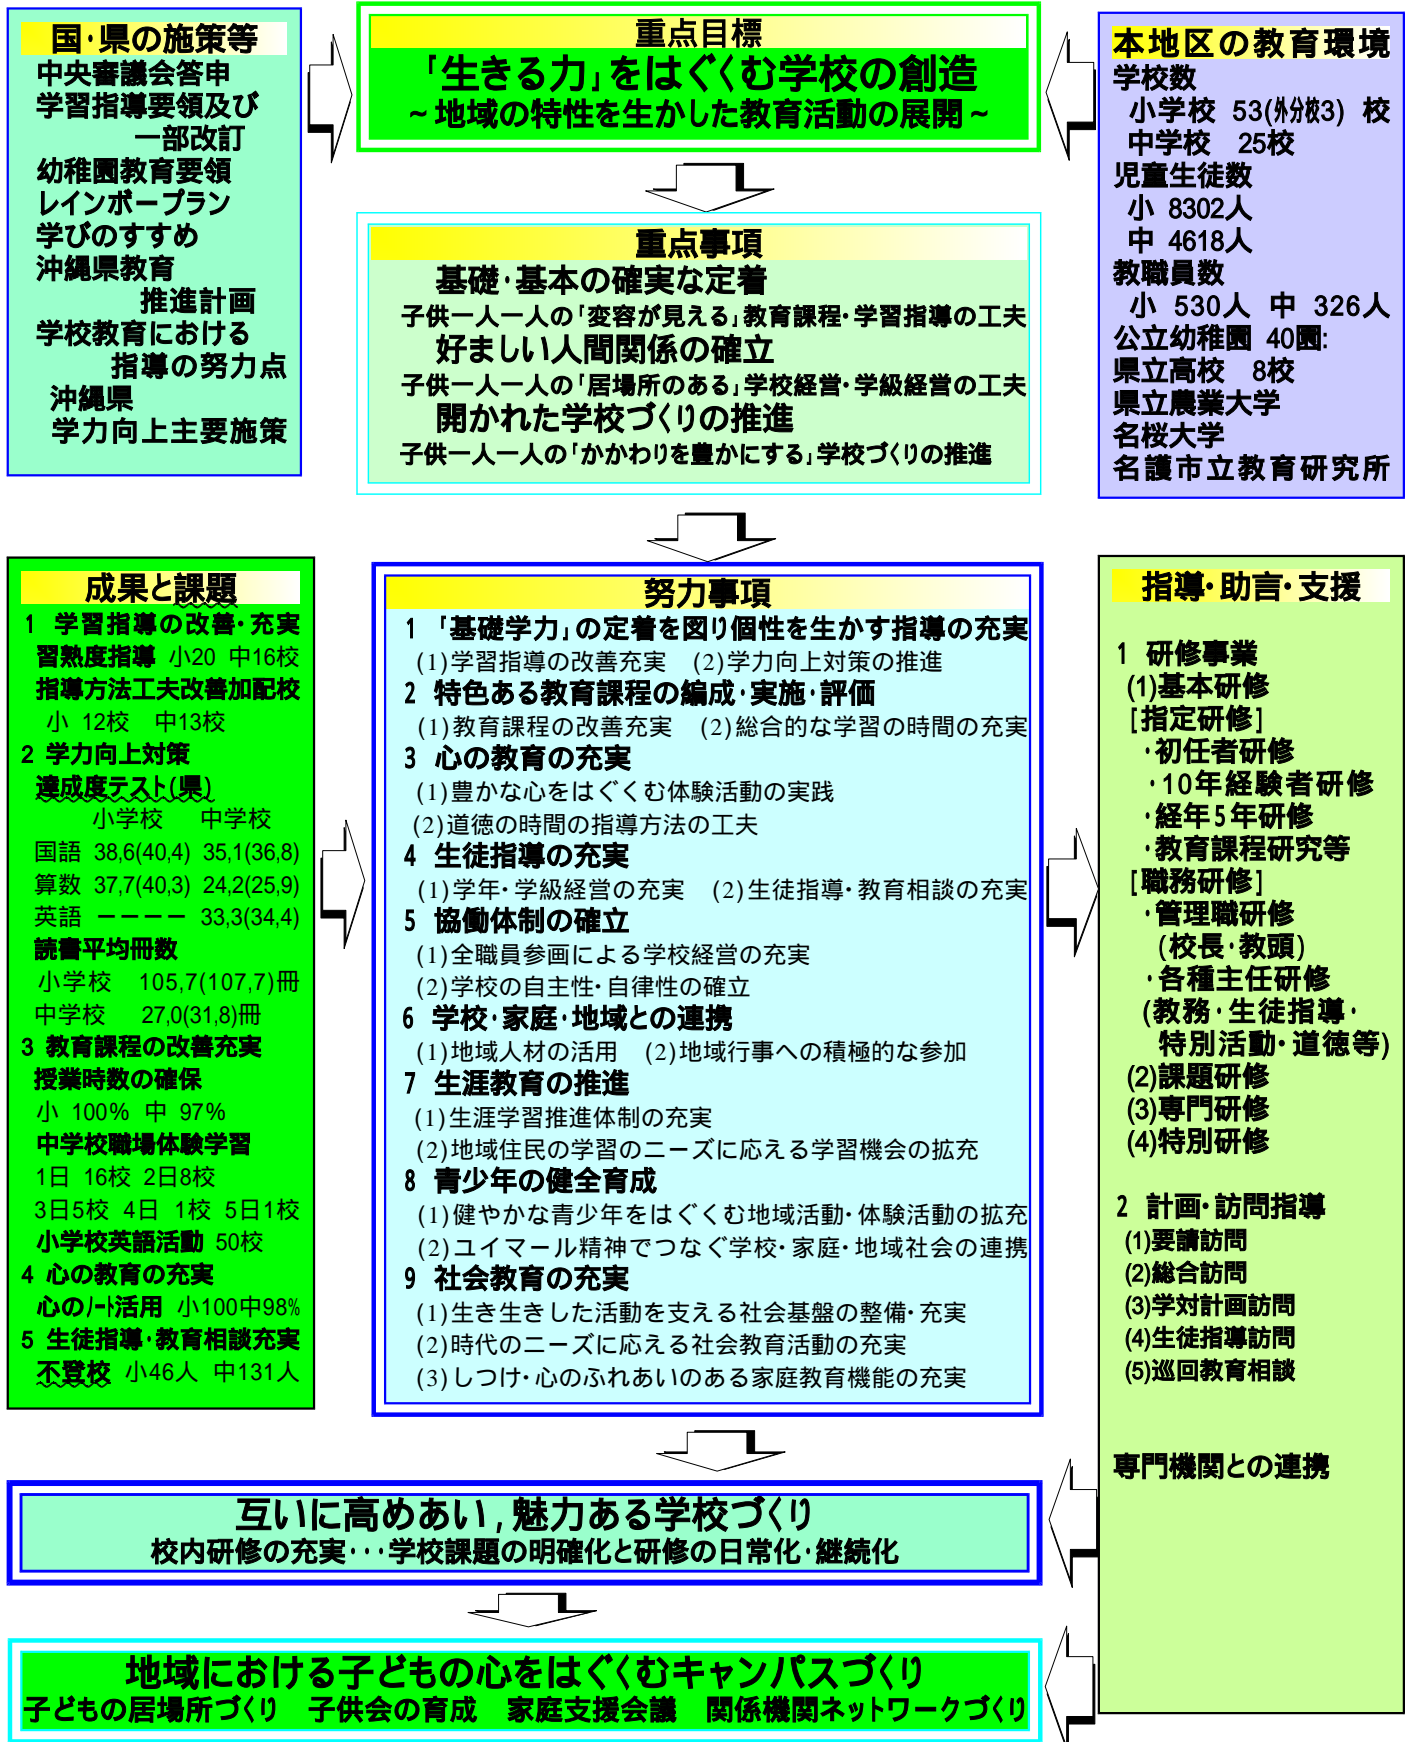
国・県の施策等
中央審議会答申
学習指導要領及び一部改訂
幼稚園教育要領
レインボープラン
学びのすすめ
沖縄県教育推進計画
学校教育における指導の努力点
沖縄県学力向上主要施策

重点目標
「生きる力」をはぐくむ学校の創造
～地域の特性を生かした教育活動の展開～

本地区の教育環境
学校数
小学校 53(外分校3) 校
中学校 25校
児童生徒数
小 8302人
中 4618人
教職員数
小 530人 中 326人
公立幼稚園 40園:
県立高校 8校
県立農業大学
名桜大学
名護市立教育研究所

重点事項
基礎・基本の確実な定着
子供一人一人の「変容が見える」教育課程・学習指導の工夫
好ましい人間関係の確立
子供一人一人の「居場所のある」学校経営・学級経営の工夫
開かれた学校づくりの推進
子供一人一人の「かかわりを豊かにする」学校づくりの推進

成果と課題
1 学習指導の改善・充実
習熟度指導 小20 中16校
指導方法工夫改善加配校
小 12校 中13校
2 学力向上対策
達成度テスト(県)
小学校 中学校
国語 38,6(40,4) 35,1(36,8)
算数 37,7(40,3) 24,2(25,9)
英語 ーーーーー 33,3(34,4)
読書平均冊数
小学校 105,7(107,7)冊
中学校 27,0(31,8)冊
3 教育課程の改善充実
授業時数の確保
小 100% 中 97%
中学校職場体験学習
1日 16校 2日8校
3日5校 4日 1校 5日1校
小学校英語活動 50校
4 心の教育の充実
心のノート活用 小100中98%
5 生徒指導・教育相談充実
不登校 小46人 中131人

努力事項
1 「基礎学力」の定着を図り個性を生かす指導の充実
(1)学習指導の改善充実 (2)学力向上対策の推進
2 特色ある教育課程の編成・実施・評価
(1)教育課程の改善充実 (2)総合的な学習の時間の充実
3 心の教育の充実
(1)豊かな心をはぐくむ体験活動の実践
(2)道徳の時間の指導方法の工夫
4 生徒指導の充実
(1)学年・学級経営の充実 (2)生徒指導・教育相談の充実
5 協働体制の確立
(1)全職員参画による学校経営の充実
(2)学校の自主性・自律性の確立
6 学校・家庭・地域との連携
(1)地域人材の活用 (2)地域行事への積極的な参加
7 生涯教育の推進
(1)生涯学習推進体制の充実
(2)地域住民の学習のニーズに応える学習機会の拡充
8 青少年の健全育成
(1)健やかな青少年をはぐくむ地域活動・体験活動の拡充
(2)ユイマール精神でつなぐ学校・家庭・地域社会の連携
9 社会教育の充実
(1)生き生きした活動を支える社会基盤の整備・充実
(2)時代のニーズに応える社会教育活動の充実
(3)しつけ・心のふれあいのある家庭教育機能の充実

指導・助言・支援
1 研修事業
(1)基本研修
[指定研修]
・初任者研修
・10年経験者研修
・経年5年研修
・教育課程研究等
[職務研修]
・管理職研修
(校長・教頭)
・各種主任研修
(教務・生徒指導・特別活動・道徳等)
(2)課題研修
(3)専門研修
(4)特別研修

2 計画・訪問指導
(1)要請訪問
(2)総合訪問
(3)学対計画訪問
(4)生徒指導訪問
(5)巡回教育相談

専門機関との連携

互いに高めあい,魅力ある学校づくり
校内研修の充実・・・学校課題の明確化と研修の日常化・継続化

地域における子どもの心をはぐくむキャンパスづくり
子どもの居場所づくり 子供会の育成 家庭支援会議 関係機関ネットワークづくり